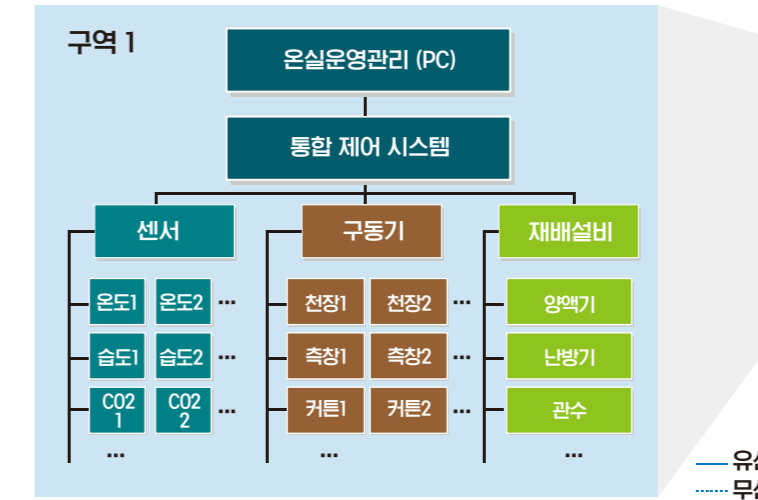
구역 1

온실운영관리 (PC)

통합 제어 시스템

센서

온도1 온도2 ···

습도1 습도2 ···

CO2 1 CO2 2 ···

···

구동기

천장1 천장2 ···

측창1 측창2 ···

커튼1 커튼2 ···

···

재배설비

양액기

난방기

관수

···

유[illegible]

무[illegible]